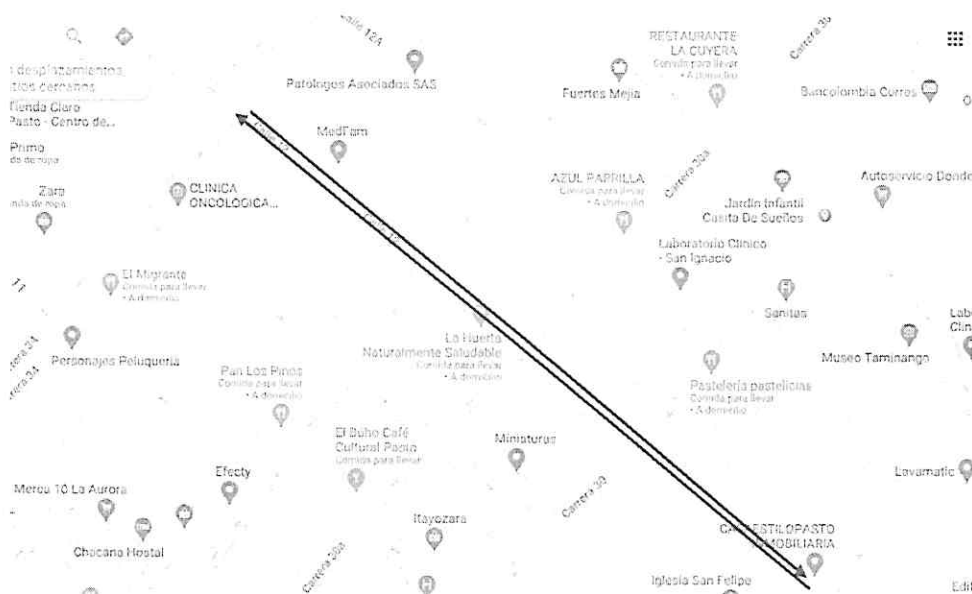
desplazamientos
ticos cercanos
Tienda Claro
Pasto - Centro de...
Primo
de ropa
Zara
nda de ropa
Calle 12A
Patologos Asociados SAS
MedFarm
CLINICA
ONCOLOGICA...
El Migrante
Comida para llevar
• A domicilio
Personajes Peluquería
Pan Los Pinos
Comida para llevar
• A domicilio
El Buho Café
Cultural Pasto
Comida para llevar
Efecty
Mercu 10 La Aurora
Chacana Hostal
Itayozara
Carrera 30A
La Huerta
Naturalmente Saludable
Comida para llevar
• A domicilio
Miniaturas
Carrera 30
RESTAURANTE
LA CUYERA
Comida para llevar
• A domicilio
Carrera 30
Fuertes Mejia
Bancolombia Corres
AZUL PARRILLA
Comida para llevar
• A domicilio
Carrera 30A
Jardin Infantil
Casita De Sueños
Autoservicio Dondo
Laboratorio Clinico
- San Ignacio
Sanitas
Museo Taminango
Pastelería pastelicias
Comida para llevar
• A domicilio
Lavamatic
CA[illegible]ESTILOPASTO
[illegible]MOBILIARIA
Iglesia San Felipe
Carrera 24
Carrera 24
Lab
Clin
Edi